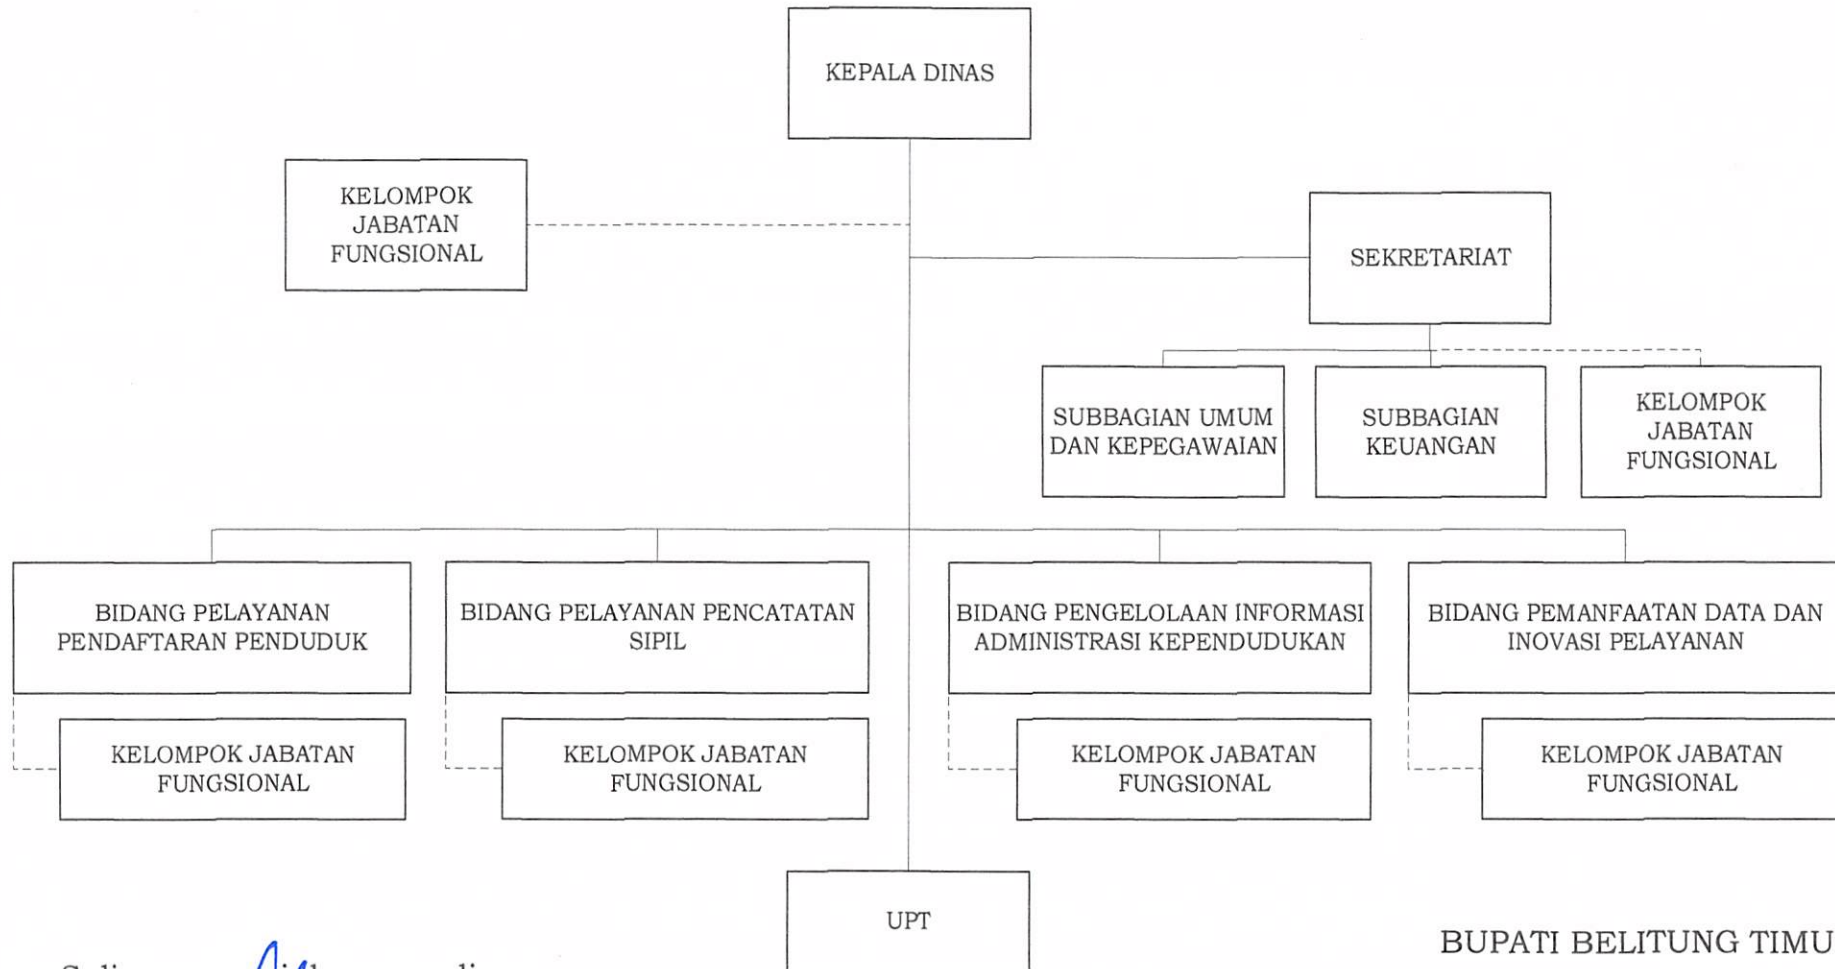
KEPALA DINAS

KELOMPOK JABATAN FUNGSIONAL

SEKRETARIAT

SUBBAGIAN UMUM DAN KEPEGAWAIAN

SUBBAGIAN KEUANGAN

KELOMPOK JABATAN FUNGSIONAL

BIDANG PELAYANAN PENDAFTARAN PENDUDUK

KELOMPOK JABATAN FUNGSIONAL

BIDANG PELAYANAN PENCATATAN SIPIL

KELOMPOK JABATAN FUNGSIONAL

BIDANG PENGELOLAAN INFORMASI ADMINISTRASI KEPENDUDUKAN

KELOMPOK JABATAN FUNGSIONAL

BIDANG PEMANFAATAN DATA DAN INOVASI PELAYANAN

KELOMPOK JABATAN FUNGSIONAL

UPT

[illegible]

BUPATI BELITUNG TIMU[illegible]